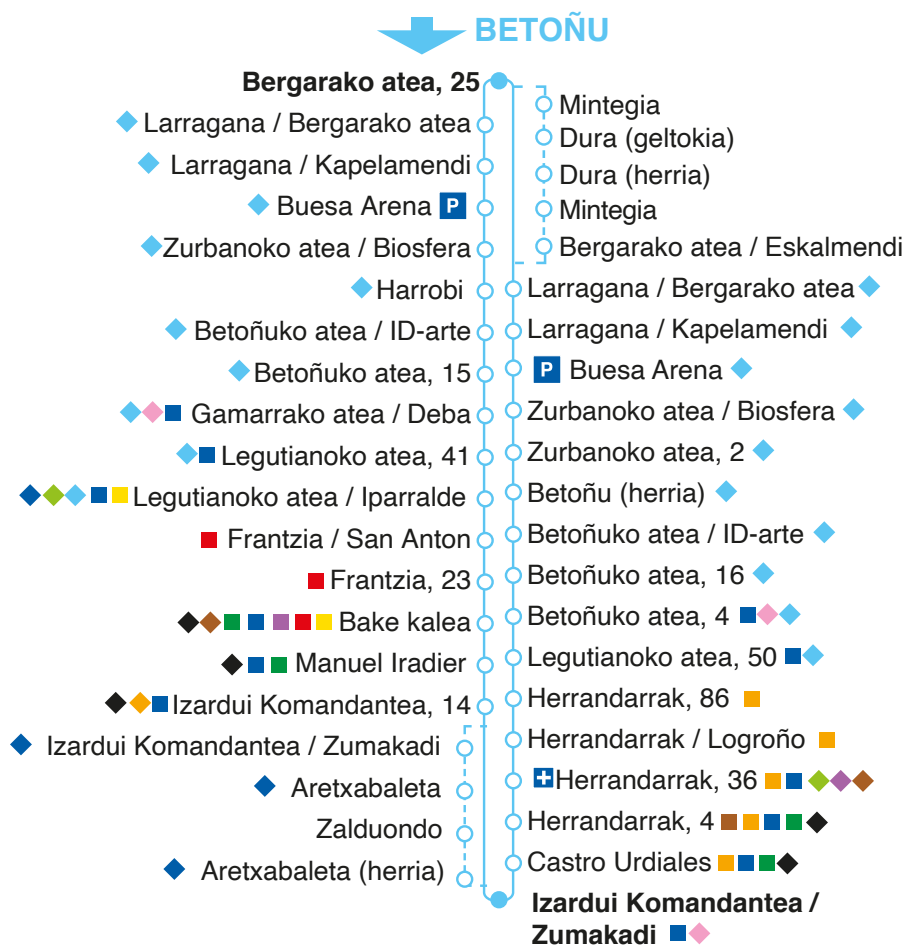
BETOÑU

Bergarako atea, 25
Larragana / Bergarako atea
Larragana / Kapelamendi
Buesa Arena P
Zurbanoko atea / Biosfera
Harrobi
Betoñuko atea / ID-arte
Betoñuko atea, 15
Gamarrako atea / Deba
Legutianoko atea, 41
Legutianoko atea / Iparralde
Frantzia / San Anton
Frantzia, 23
Bake kalea
Manuel Iradier
Izardui Komandantea, 14
Izardui Komandantea / Zumakadi
Aretxabaleta
Zalduondo
Aretxabaleta (herria)

Mintegia
Dura (geltokia)
Dura (herria)
Mintegia
Bergarako atea / Eskalmendi
Larragana / Bergarako atea
Larragana / Kapelamendi
P Buesa Arena
Zurbanoko atea / Biosfera
Zurbanoko atea, 2
Betoñu (herria)
Betoñuko atea / ID-arte
Betoñuko atea, 16
Betoñuko atea, 4
Legutianoko atea, 50
Herrandarrak, 86
Herrandarrak / Logroño
Herrandarrak, 36
Herrandarrak, 4
Castro Urdiales
Izardui Komandantea / Zumakadi